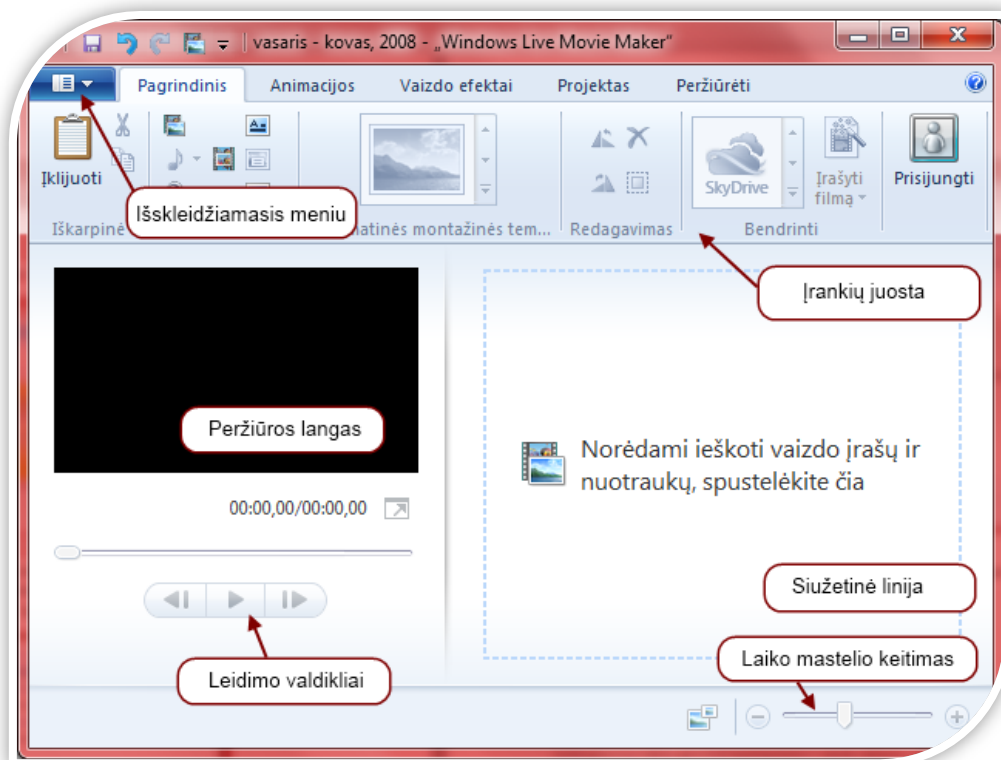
vasaris - kovas, 2008 - „Windows Live Movie Maker"

Pagrindinis
Animacijos
Vaizdo efektai
Projektas
Peržiūrėti

Įklijuoti
Iškarpinė
Išskleidžiamasis meniu
matinės montažinės tem...
Redagavimas
SkyDrive
Įrašyti filmą
Prisijungti
Bendrinti

Įrankių juosta

Peržiūros langas

Norėdami ieškoti vaizdo įrašų ir nuotraukų, spustelėkite čia

00:00,00/00:00,00

Siužetinė linija

Laiko mastelio keitimas

Leidimo valdikliai